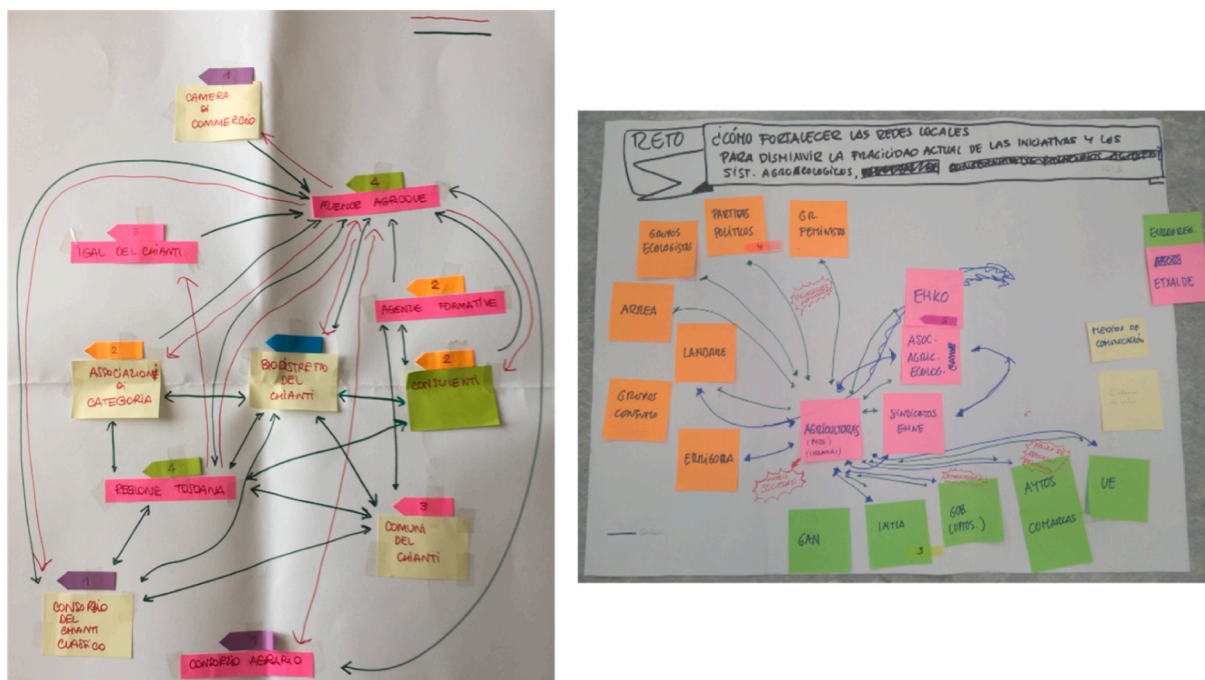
1
CAMERA DI COMMERCIO

4
AZIENDE AGRICOLE

3
GAL DEL CHIANTI

2
AGENZIE FORMATIVE

2
ASSOCIAZIONE DI CATEGORIA

BIODISTRETTO DEL CHIANTI

2
CONSULENTI

4
REGIONE TOSCANA

3
COMUNI DEL CHIANTI

1
CONSORZIO DEL CHIANTI CLASSICO

1
CONSORZIO AGRARIO

RETO ¿CÓMO FORTALECER LAS REDES LOCALES PARA DISMINUIR LA FRAGILIDAD ACTUAL DE LAS INICIATIVAS Y LOS SIST. AGROECOLÓGICOS, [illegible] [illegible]

GRUPOS ECOLOGISTAS

PARTIDOS POLÍTICOS
4

GR. FEMINISTAS

EUROPEAK

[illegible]
ETXALDE

ARREA

LANDARE

EHKO
2

ASOC. AGRIC. ECOLOG.

MEDIOS DE COMUNICACIÓN

GRUPOS CONSUMO

AGRICULTORAS (PROD.) (INDIVIDUAL)

SINDICATOS EHNE

ERRIGORA

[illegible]

GAN

INTIA
3

GOB (DPTOS.)

AYTOS COMARCAS

UE